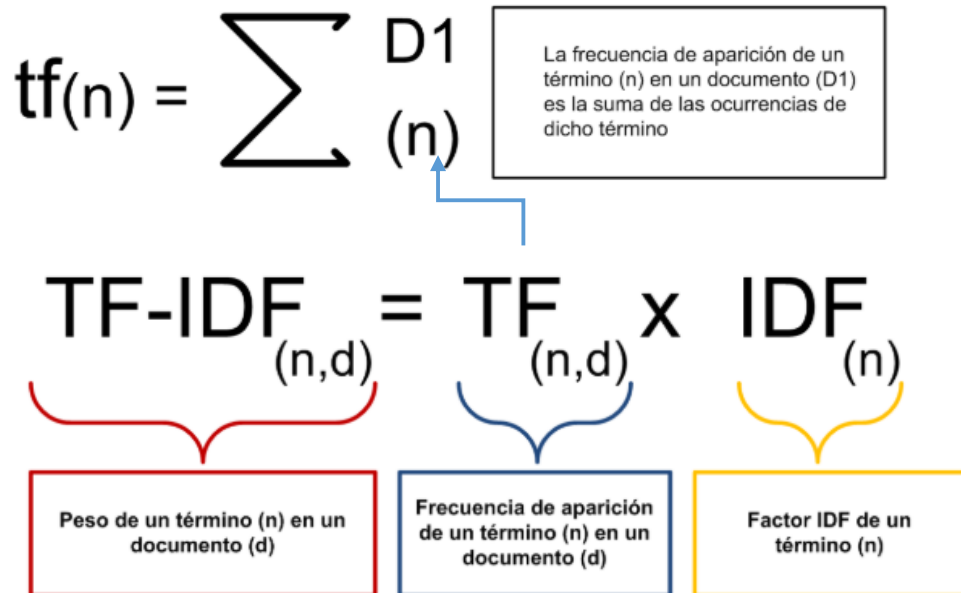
$tf_{(n)} = \sum^{D1} (n)$

La frecuencia de aparición de un término (n) en un documento (D1) es la suma de las ocurrencias de dicho término

$TF\text{-}IDF_{(n,d)} = TF_{(n,d)} \times IDF_{(n)}$

Peso de un término (n) en un documento (d)

Frecuencia de aparición de un término (n) en un documento (d)

Factor IDF de un término (n)